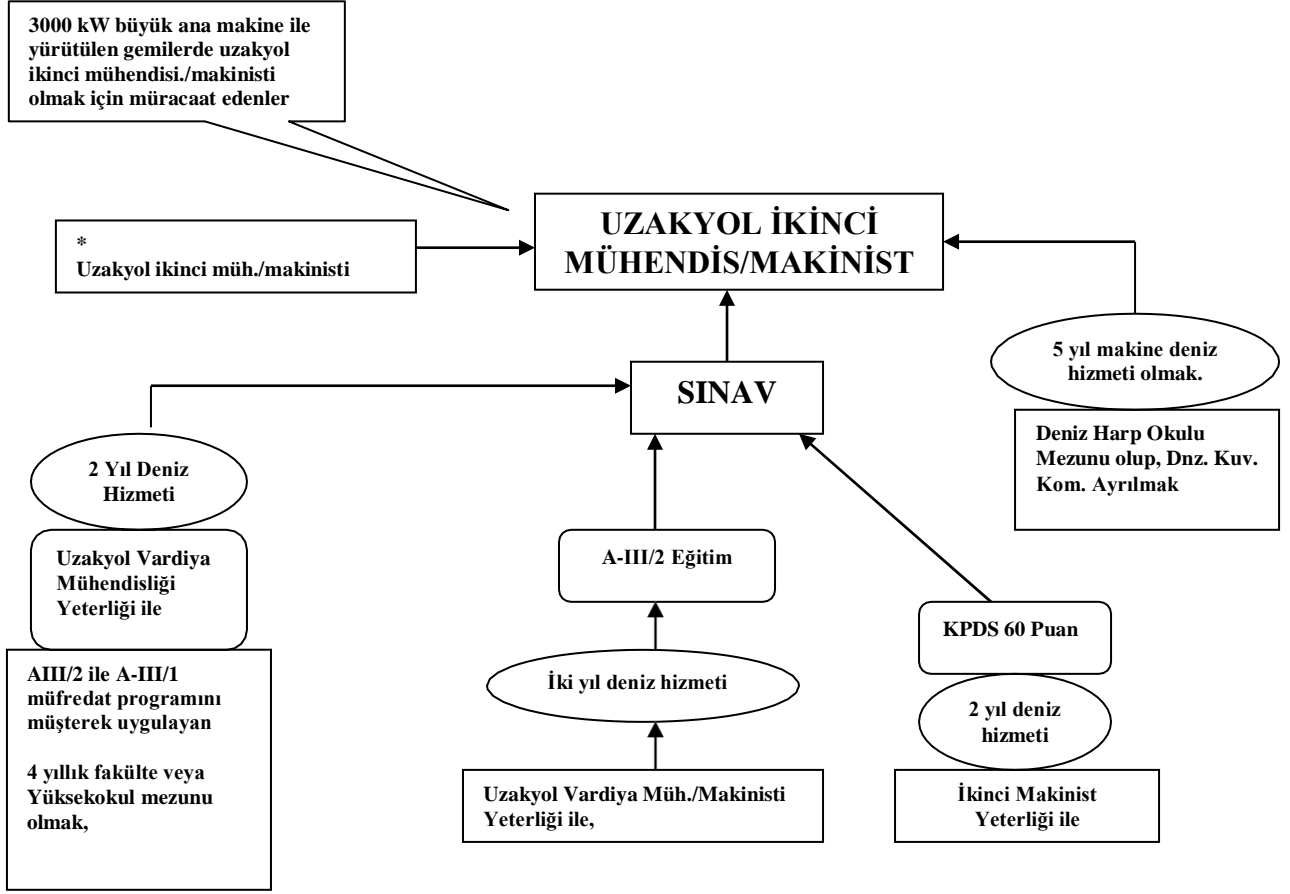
3000 kW büyük ana makine ile yürütülen gemilerde uzakyol ikinci mühendisi./makinisti olmak için müracaat edenler

UZAKYOL İKİNCİ MÜHENDİS/MAKİNİST

*
Uzakyol ikinci müh./makinisti

5 yıl makine deniz hizmeti olmak.

Deniz Harp Okulu Mezunu olup, Dnz. Kuv. Kom. Ayrılmak

SINAV

2 Yıl Deniz Hizmeti

Uzakyol Vardiya Mühendisliği Yeterliği ile

AIII/2 ile A-III/1 müfredat programını müşterek uygulayan

4 yıllık fakülte veya Yüksekokul mezunu olmak,

A-III/2 Eğitim

İki yıl deniz hizmeti

Uzakyol Vardiya Müh./Makinisti Yeterliği ile,

KPDS 60 Puan

2 yıl deniz hizmeti

İkinci Makinist Yeterliği ile